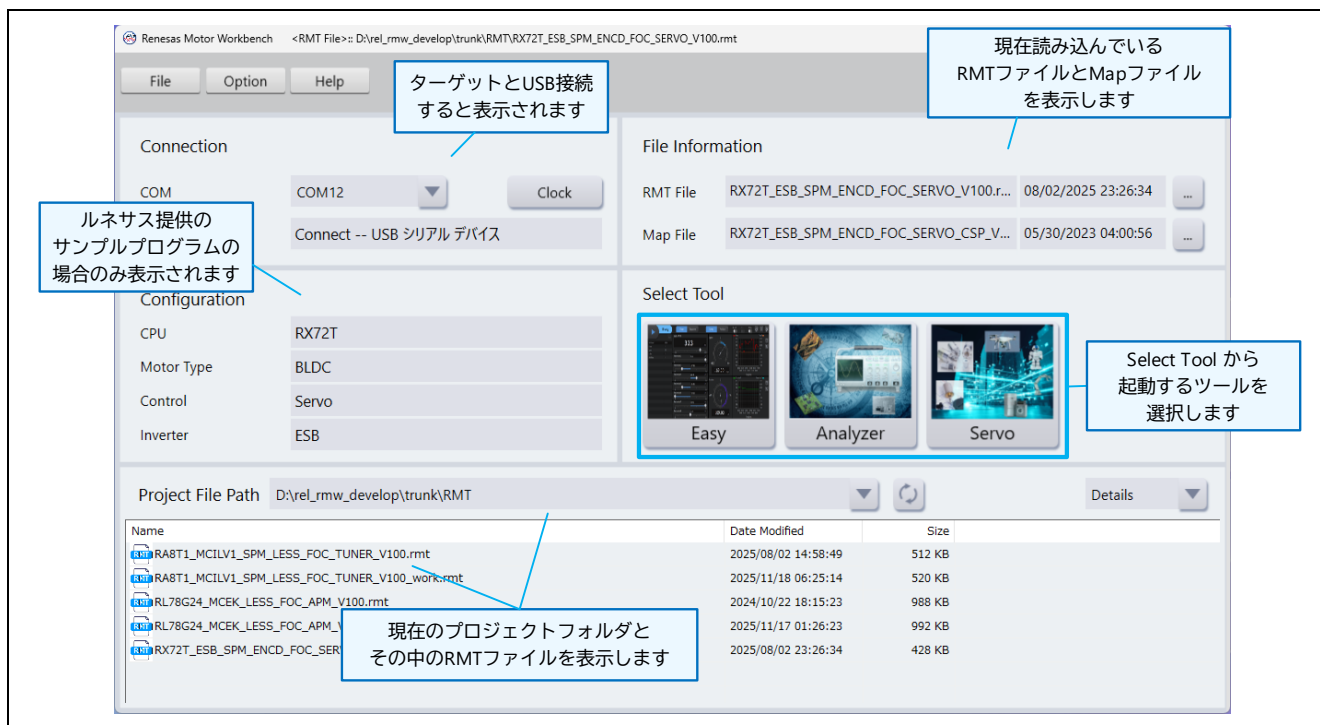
Renesas Motor Workbench <RMT File>:: D:\rel_rmw_develop\trunk\RMT\RX72T_ESB_SPM_ENCD_FOC_SERVO_V100.rmt

File Option Help

ターゲットとUSB接続すると表示されます

現在読み込んでいるRMTファイルとMapファイルを表示します

Connection

COM COM12 Clock

ルネサス提供のサンプルプログラムの場合のみ表示されます

Connect -- USB シリアル デバイス

File Information

RMT File RX72T_ESB_SPM_ENCD_FOC_SERVO_V100.r... 08/02/2025 23:26:34 ...

Map File RX72T_ESB_SPM_ENCD_FOC_SERVO_CSP_V... 05/30/2023 04:00:56 ...

Configuration

| CPU | RX72T |
|---|---|
| Motor Type | BLDC |
| Control | Servo |
| Inverter | ESB |

Select Tool

Easy Analyzer Servo

Select Tool から起動するツールを選択します

Project File Path D:\rel_rmw_develop\trunk\RMT

Details

| Name | Date Modified | Size |
|---|---|---|
| RA8T1_MCILV1_SPM_LESS_FOC_TUNER_V100.rmt | 2025/08/02 14:58:49 | 512 KB |
| RA8T1_MCILV1_SPM_LESS_FOC_TUNER_V100_work.rmt | 2025/11/18 06:25:14 | 520 KB |
| RL78G24_MCEK_LESS_FOC_APM_V100.rmt | 2024/10/22 18:15:23 | 988 KB |
| RL78G24_MCEK_LESS_FOC_APM_V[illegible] | 2025/11/17 01:26:23 | 992 KB |
| RX72T_ESB_SPM_ENCD_FOC_SER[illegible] | 2025/08/02 23:26:34 | 428 KB |

現在のプロジェクトフォルダとその中のRMTファイルを表示します